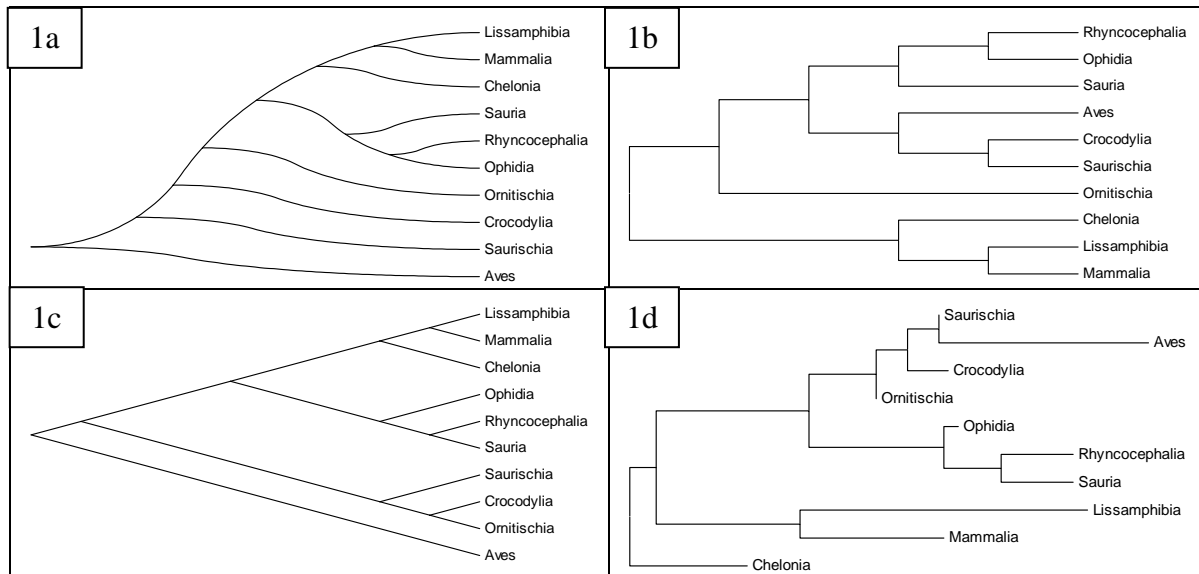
1a

Lissamphibia
Mammalia
Chelonia
Sauria
Rhyncocephalia
Ophidia
Ornitischia
Crocodylia
Saurischia
Aves

1b

Rhyncocephalia
Ophidia
Sauria
Aves
Crocodylia
Saurischia
Ornitischia
Chelonia
Lissamphibia
Mammalia

1c

Lissamphibia
Mammalia
Chelonia
Ophidia
Rhyncocephalia
Sauria
Saurischia
Crocodylia
Ornitischia
Aves

1d

Saurischia
Aves
Crocodylia
Ornitischia
Ophidia
Rhyncocephalia
Sauria
Lissamphibia
Mammalia
Chelonia